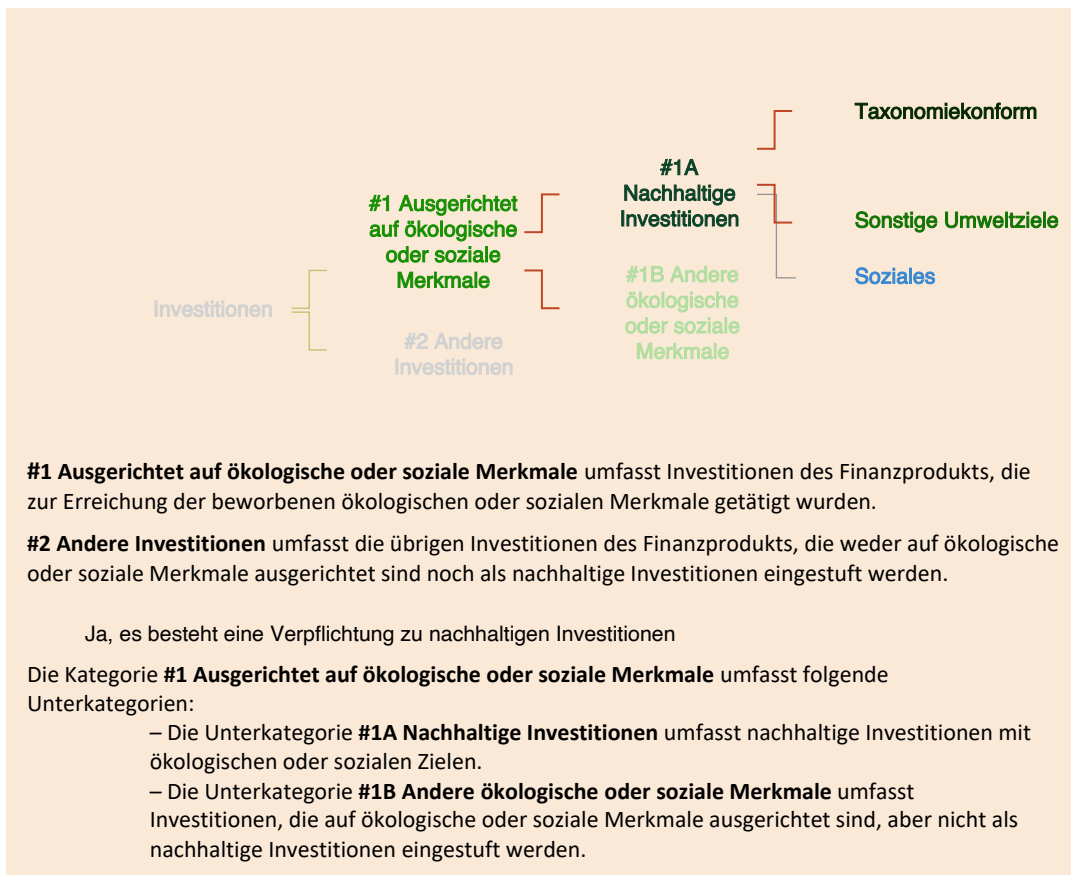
Taxonomiekonform

#1A Nachhaltige Investitionen

#1 Ausgerichtet auf ökologische oder soziale Merkmale

Sonstige Umweltziele

Soziales

Investitionen

#1B Andere ökologische oder soziale Merkmale

#2 Andere Investitionen

**#1 Ausgerichtet auf ökologische oder soziale Merkmale** umfasst Investitionen des Finanzprodukts, die zur Erreichung der beworbenen ökologischen oder sozialen Merkmale getätigt wurden.

**#2 Andere Investitionen** umfasst die übrigen Investitionen des Finanzprodukts, die weder auf ökologische oder soziale Merkmale ausgerichtet sind noch als nachhaltige Investitionen eingestuft werden.

Ja, es besteht eine Verpflichtung zu nachhaltigen Investitionen

Die Kategorie **#1 Ausgerichtet auf ökologische oder soziale Merkmale** umfasst folgende Unterkategorien:
– Die Unterkategorie **#1A Nachhaltige Investitionen** umfasst nachhaltige Investitionen mit ökologischen oder sozialen Zielen.
– Die Unterkategorie **#1B Andere ökologische oder soziale Merkmale** umfasst Investitionen, die auf ökologische oder soziale Merkmale ausgerichtet sind, aber nicht als nachhaltige Investitionen eingestuft werden.